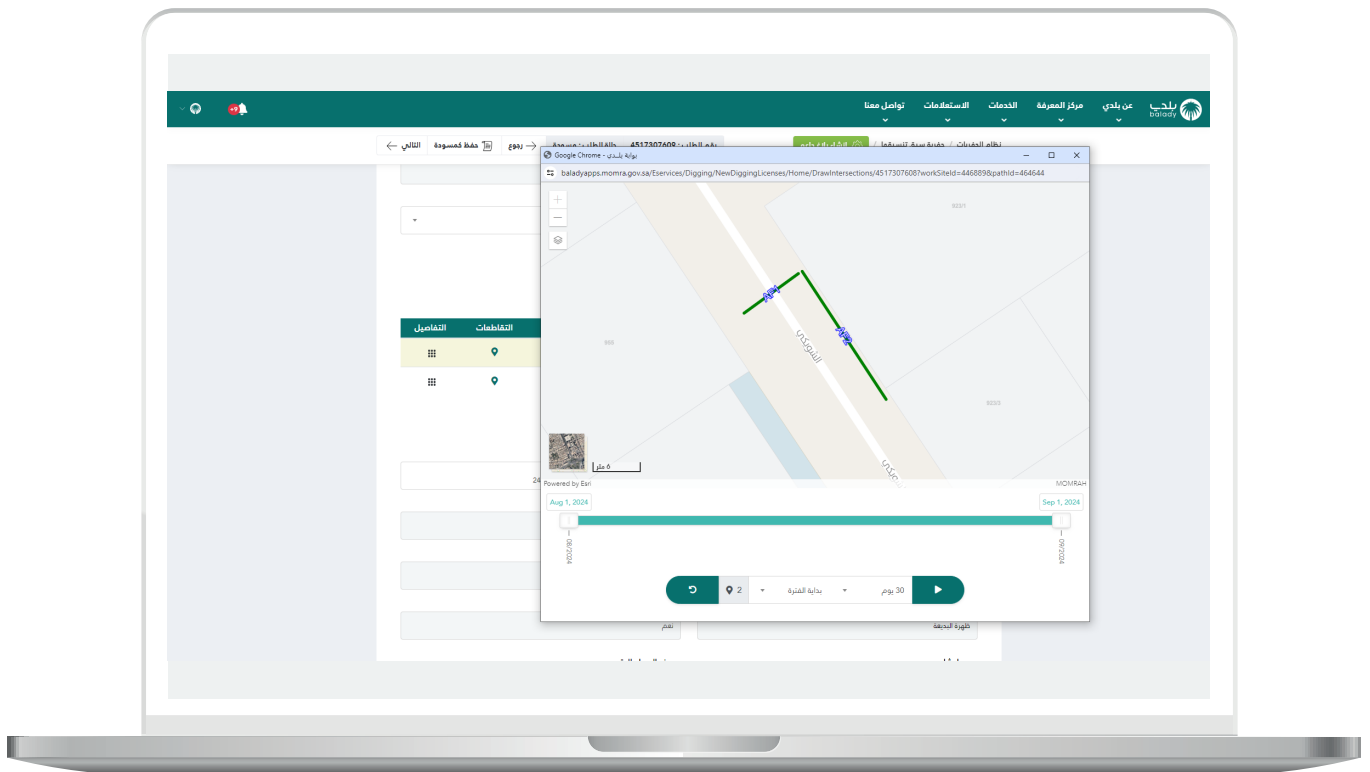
بلدي balady
عن بلدي
مركز المعرفة
الخدمات
الاستعلامات
تواصل معنا
+9

نظام الحفريات / حفرية سبق تنسيقها
رقم الطلب : 4517307608
حالة الطلب : مسودة
رجوع
حفظ كمسودة
التالي

بوابة بلدي - Google Chrome
baladyapps.momra.gov.sa/Eservices/Digging/NewDiggingLicenses/Home/DrawIntersections/4517307608?workSiteId=446889&pathId=464644

AP1
AP2
الشوكي
الشوكي
6 متر
Powered by Esri
MOMRAH
Aug 1, 2024
Sep 1, 2024
08/2024
09/2024
30 يوم
بداية الفترة
2

التفاصيل
التقاطعات

نعم
ظهرة البديعة